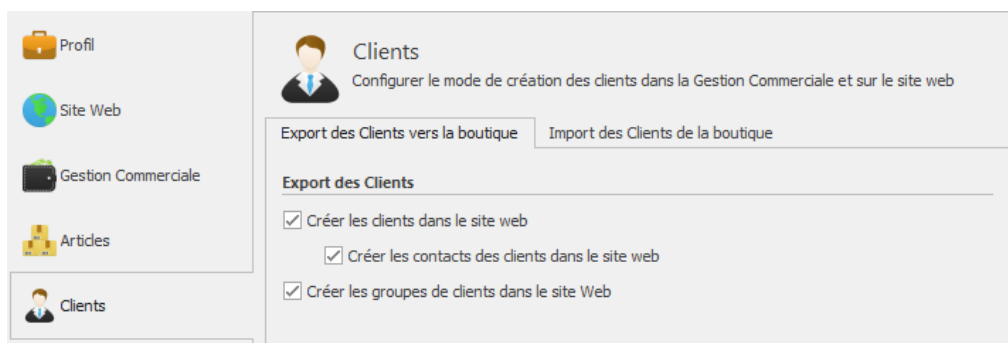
Profil

Site Web

Gestion Commerciale

Articles

Clients

Clients

Configurer le mode de création des clients dans la Gestion Commerciale et sur le site web

Export des Clients vers la boutique | Import des Clients de la boutique

Export des Clients

☑ Créer les clients dans le site web

☑ Créer les contacts des clients dans le site web

☑ Créer les groupes de clients dans le site Web